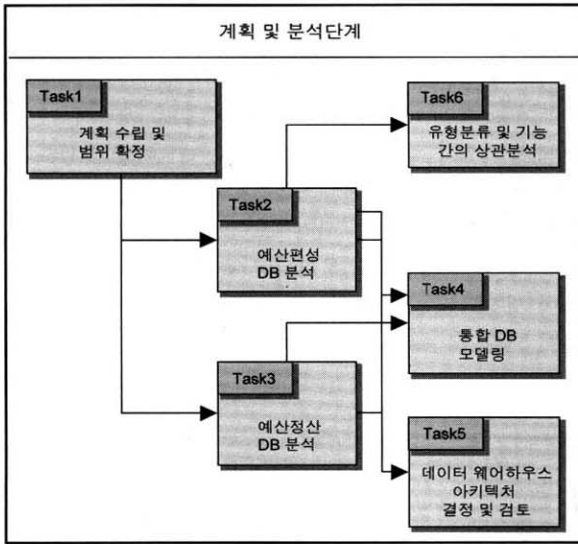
계획 및 분석단계

Task1
계획 수립 및 범위 확정

Task6
유형분류 및 기능 간의 상관분석

Task2
예산편성 DB 분석

Task4
통합 DB 모델링

Task3
예산정산 DB 분석

Task5
데이터 웨어하우스 아키텍처 결정 및 검토